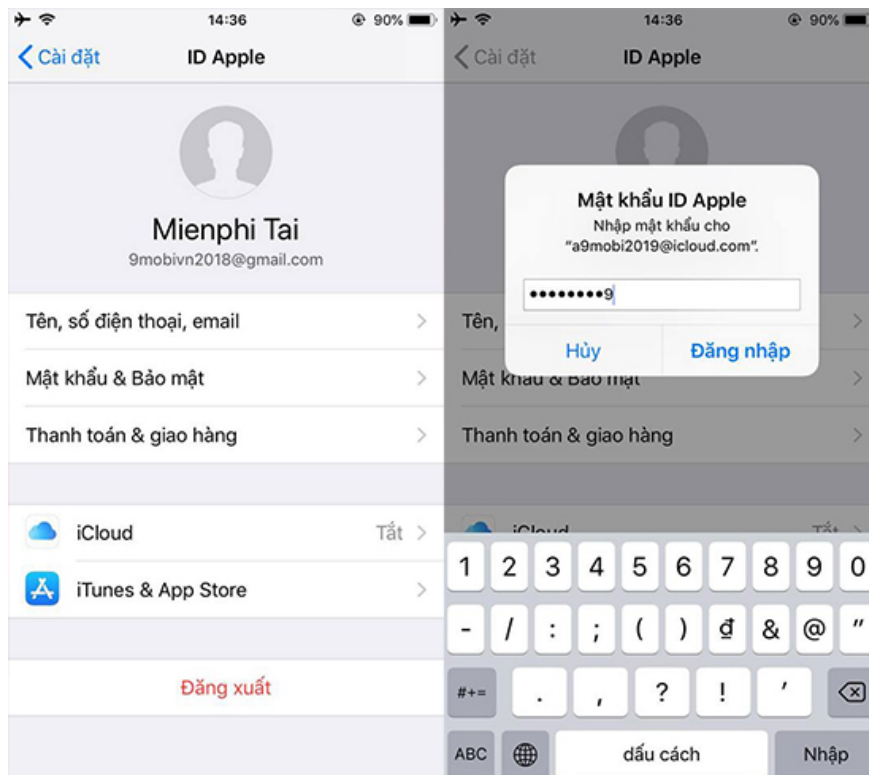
14:36 90%

Cài đặt ID Apple

Mienphi Tai
9mobivn2018@gmail.com

Tên, số điện thoại, email

Mật khẩu & Bảo mật

Thanh toán & giao hàng

iCloud Tắt

iTunes & App Store

Đăng xuất

14:36 90%

Cài đặt ID Apple

Mật khẩu ID Apple
Nhập mật khẩu cho "a9mobi2019@icloud.com".

••••••••9

Hủy Đăng nhập

Tên,

Mật khẩu & Bảo mật

Thanh toán & giao hàng

iCloud Tắt

1 2 3 4 5 6 7 8 9 0

- / : ; ( ) đ & @ "

#+= . , ? ! '

ABC dấu cách Nhập